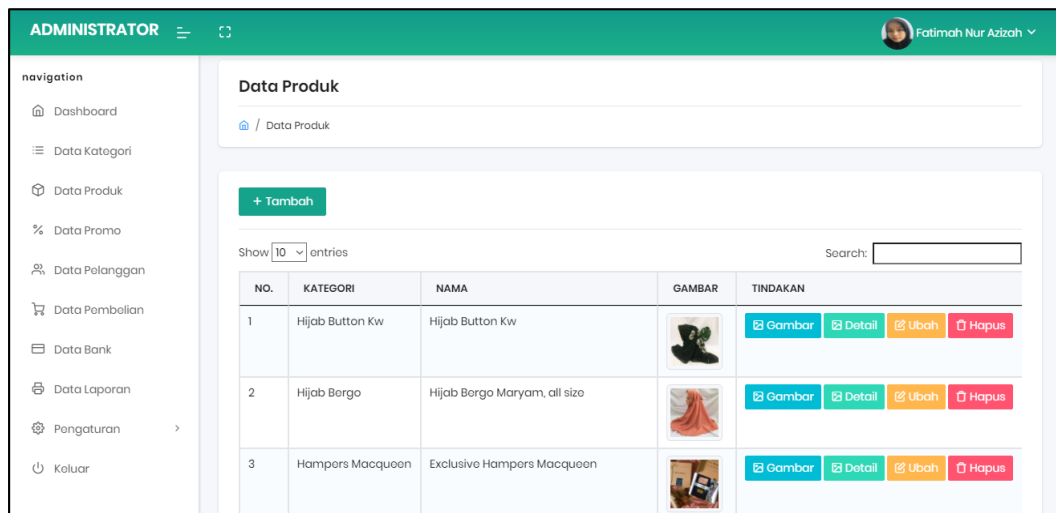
ADMINISTRATOR

Fatimah Nur Azizah

navigation

Dashboard

Data Kategori

Data Produk

Data Promo

Data Pelanggan

Data Pembelian

Data Bank

Data Laporan

Pengaturan

Keluar

Data Produk

/ Data Produk

+ Tambah

Show 10 entries

Search:

| NO. | KATEGORI | NAMA | GAMBAR | TINDAKAN |
|---|---|---|---|---|
| 1 | Hijab Button Kw | Hijab Button Kw | | Gambar Detail Ubah Hapus |
| 2 | Hijab Bergo | Hijab Bergo Maryam, all size | | Gambar Detail Ubah Hapus |
| 3 | Hampers Macqueen | Exclusive Hampers Macqueen | | Gambar Detail Ubah Hapus |